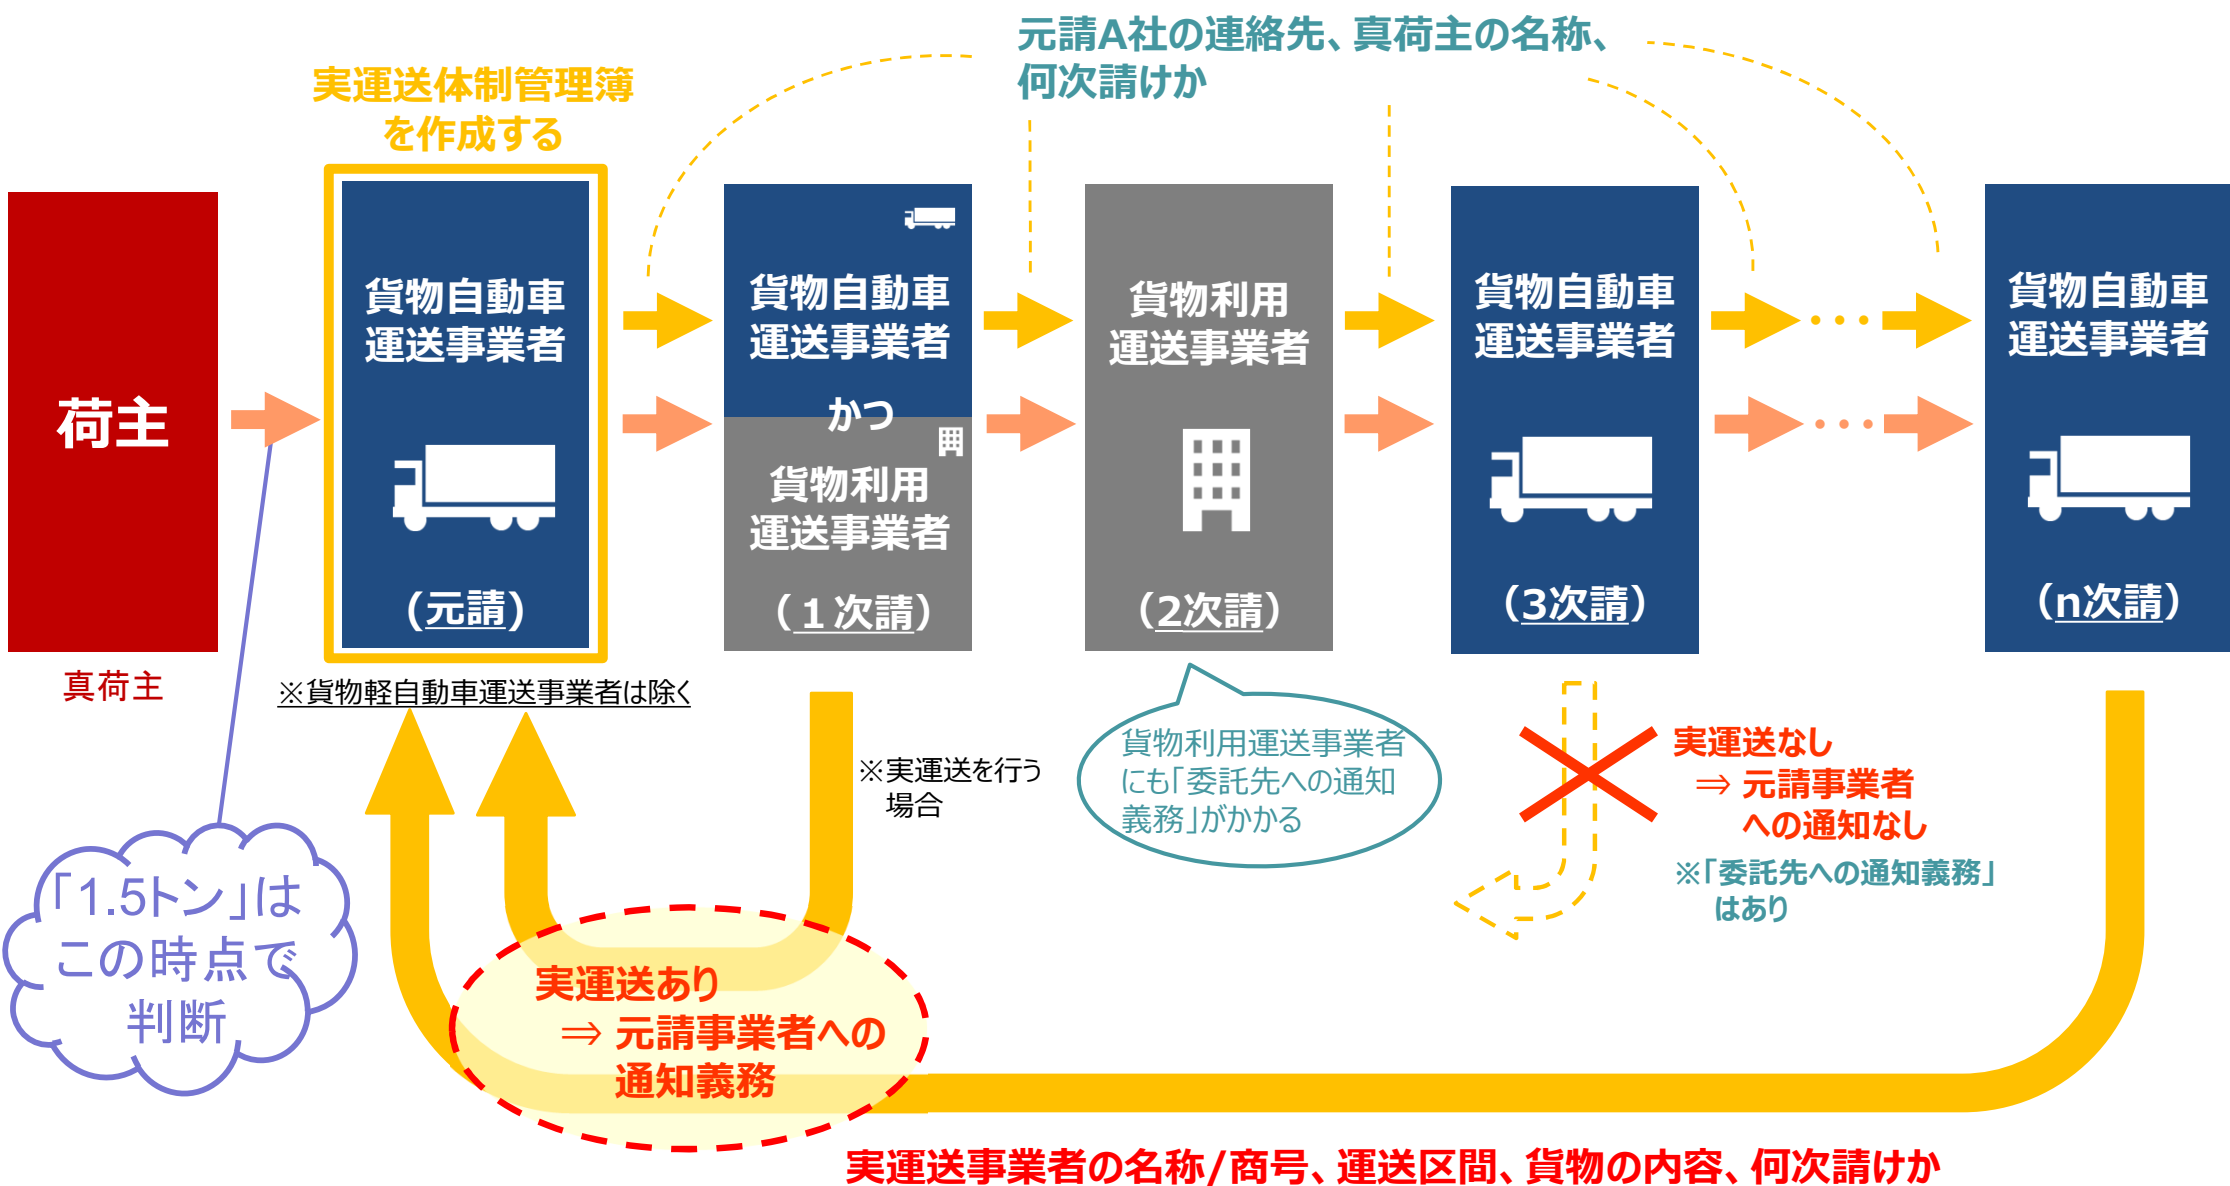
元請A社の連絡先、真荷主の名称、何次請けか

実運送体制管理簿を作成する

荷主

真荷主

貨物自動車運送事業者

(元請)

※貨物軽自動車運送事業者は除く

貨物自動車運送事業者

かつ

貨物利用運送事業者

(1次請)

貨物利用運送事業者

(2次請)

貨物自動車運送事業者

(3次請)

貨物自動車運送事業者

(n次請)

※実運送を行う場合

貨物利用運送事業者にも「委託先への通知義務」がかかる

実運送なし
⇒ 元請事業者への通知なし

※「委託先への通知義務」はあり

「1.5トン」はこの時点で判断

実運送あり
⇒ 元請事業者への通知義務

実運送事業者の名称/商号、運送区間、貨物の内容、何次請けか